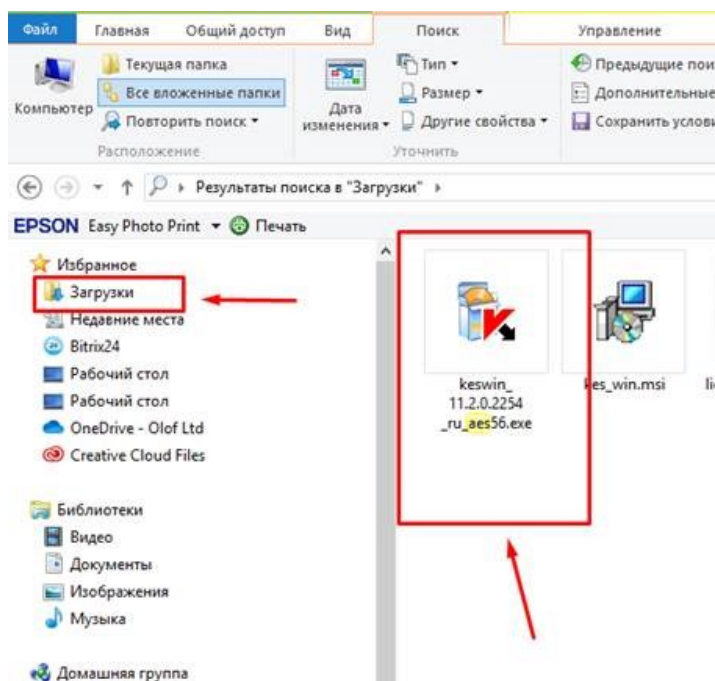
Файл Главная Общий доступ Вид Поиск Управление

Компьютер
Текущая папка
Все вложенные папки
Повторить поиск
Расположение

Дата изменения
Тип
Размер
Другие свойства
Уточнить

Предыдущие пои
Дополнительные
Сохранить услови

Результаты поиска в "Загрузки"

EPSON Easy Photo Print Печать

Избранное
Загрузки
Недавние места
Bitrix24
Рабочий стол
Рабочий стол
OneDrive - Olof Ltd
Creative Cloud Files

Библиотеки
Видео
Документы
Изображения
Музыка

Домашняя группа

keswin_11.2.0.2254_ru_aes56.exe

kes_win.msi

li